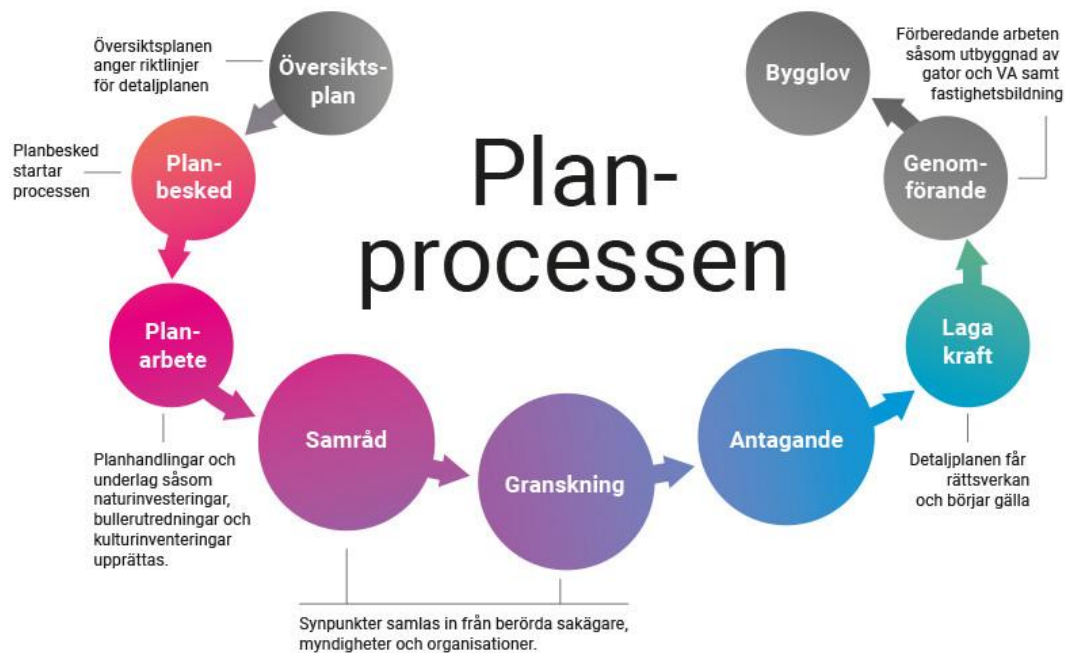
Plan-processen

Översiktsplanen anger riktlinjer för detaljplanen

Översikts-plan

Planbesked startar processen

Plan-besked

Plan-arbete

Planhandlingar och underlag såsom naturinvesteringar, bullerutredningar och kulturinventeringar upprättas.

Samråd

Granskning

Synpunkter samlas in från berörda sakägare, myndigheter och organisationer.

Antagande

Laga kraft

Detaljplanen får rättsverkan och börjar gälla

Genom-förande

Förberedande arbeten såsom utbyggnad av gator och VA samt fastighetsbildning

Bygglov